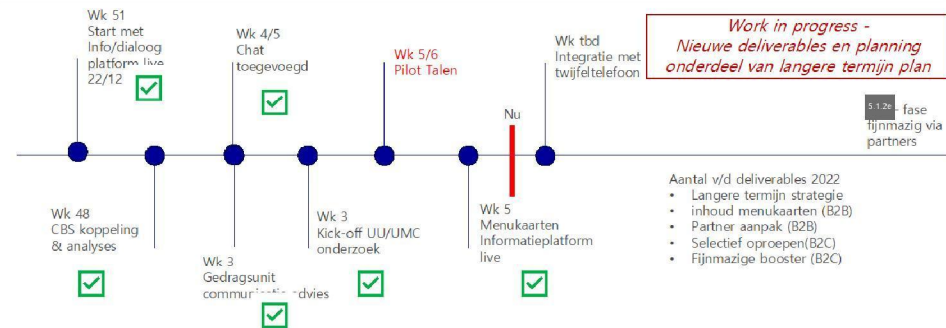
Wk 51
Start met
Info/dialoog
platform live
22/12

Wk 4/5
Chat
toegevoegd

Wk 5/6
Pilot Talen

Wk tbd
Integratie met
twijfeltelefoon

Work in progress -
Nieuwe deliverables en planning
onderdeel van langere termijn plan

5.1.2e - fase
fijnmazig via
partners

Nu

Wk 48
CBS koppeling
& analyses

Wk 3
Gedragsunit
communicatie advies

Wk 3
Kick-off UU/UMC
onderzoek

Wk 5
Menukaarten
Informatieplatform
live

Aantal v/d deliverables 2022
• Langere termijn strategie
• inhoud menukaarten (B2B)
• Partner aanpak (B2B)
• Selectief oproepen(B2C)
• Fijnmazige booster (B2C)